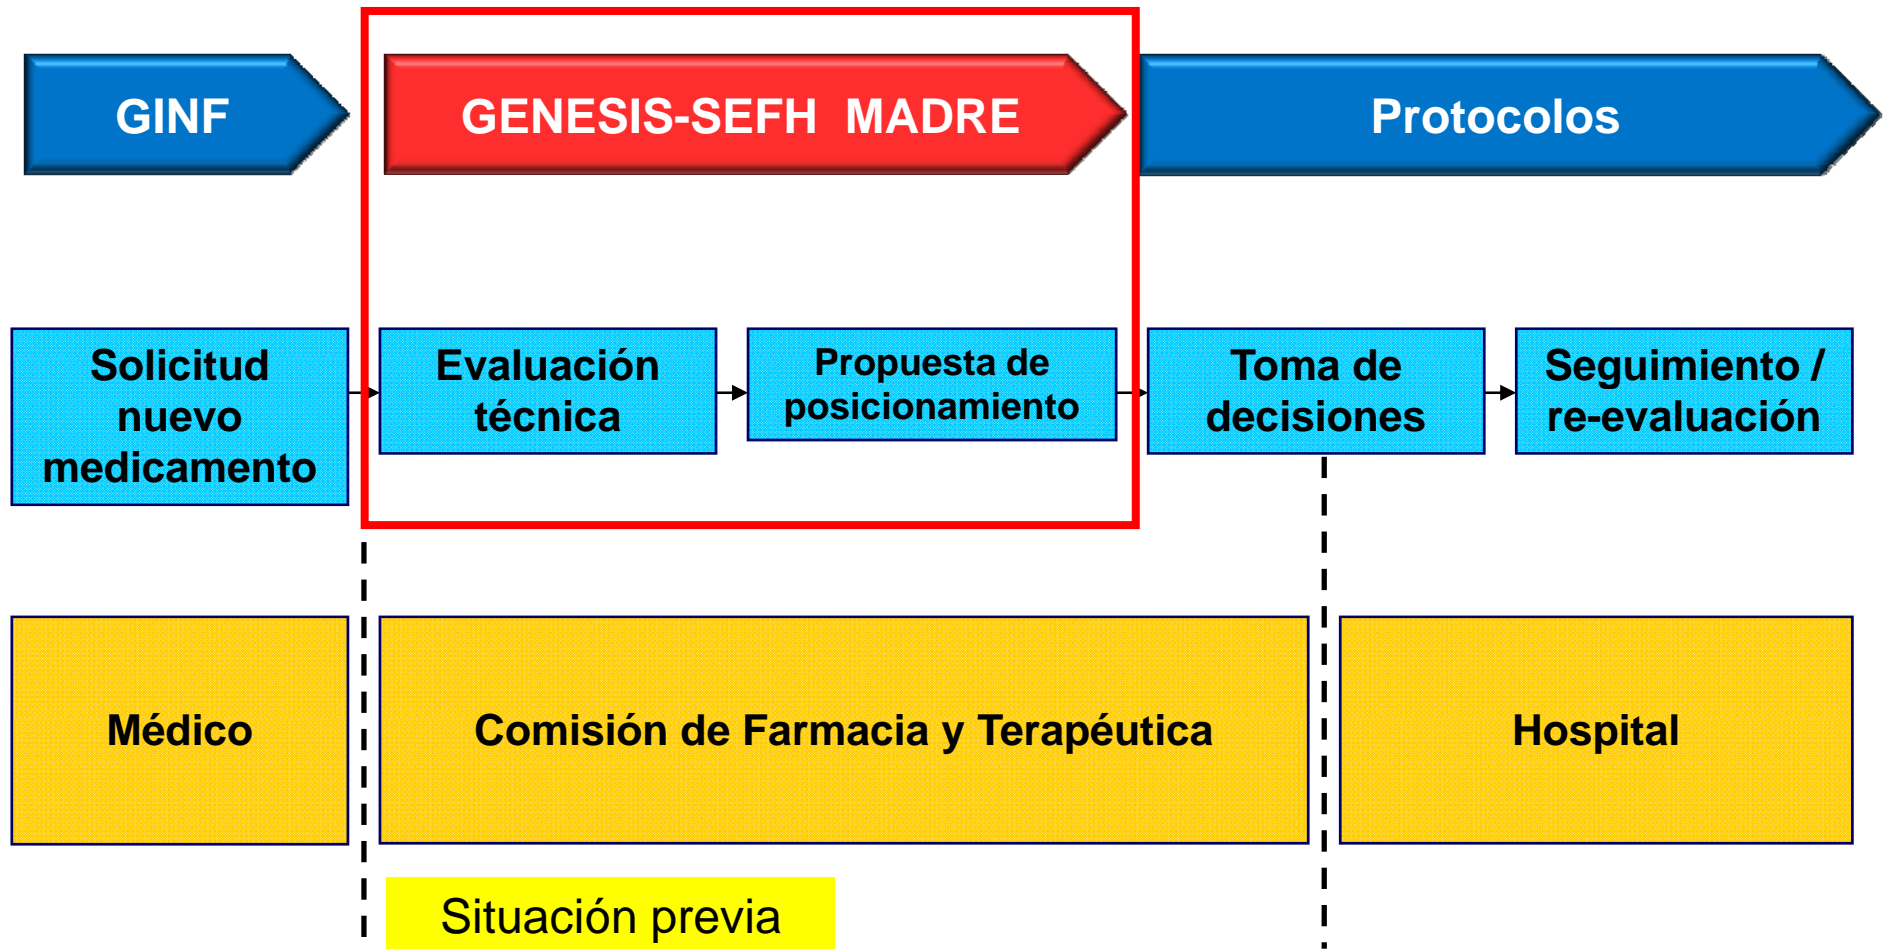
GINF

GENESIS-SEFH MADRE

Protocolos

Solicitud nuevo medicamento

Evaluación técnica

Propuesta de posicionamiento

Toma de decisiones

Seguimiento / re-evaluación

Médico

Comisión de Farmacia y Terapéutica

Hospital

Situación previa